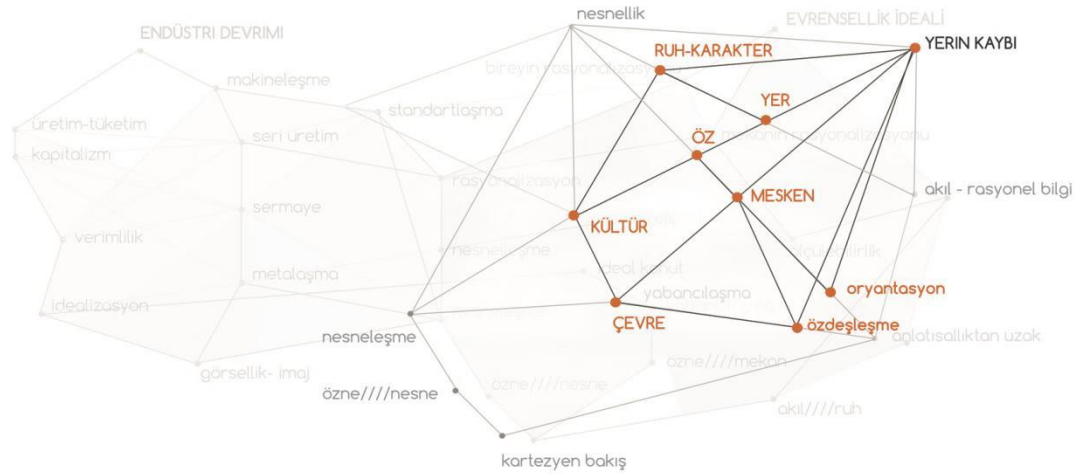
ENDÜSTRI DEVRIMI
makineleşme
üretim-tüketim
kapitalizm
seri üretim
standartlaşma
sermaye
verimlilik
metalaşma
idealizasyon
görsellik- imaj
nesnellik
EVRENSELLİK İDEALİ
YERIN KAYBI
RUH-KARAKTER
bireyin rasyonalizasyonu
YER
ÖZ
mekanın rasyonalizasyonu
rasyonalizasyon
MESKEN
akıl - rasyonel bilgi
KÜLTÜR
nesneleşme
ideal konut
yabancılaşma
oryantasyon
nesneleşme
ÇEVRE
özdeşleşme
anlatısallıktan uzak
özne////nesne
özne////nesne
özne////mekan
akıl////ruh
kartezyen bakış